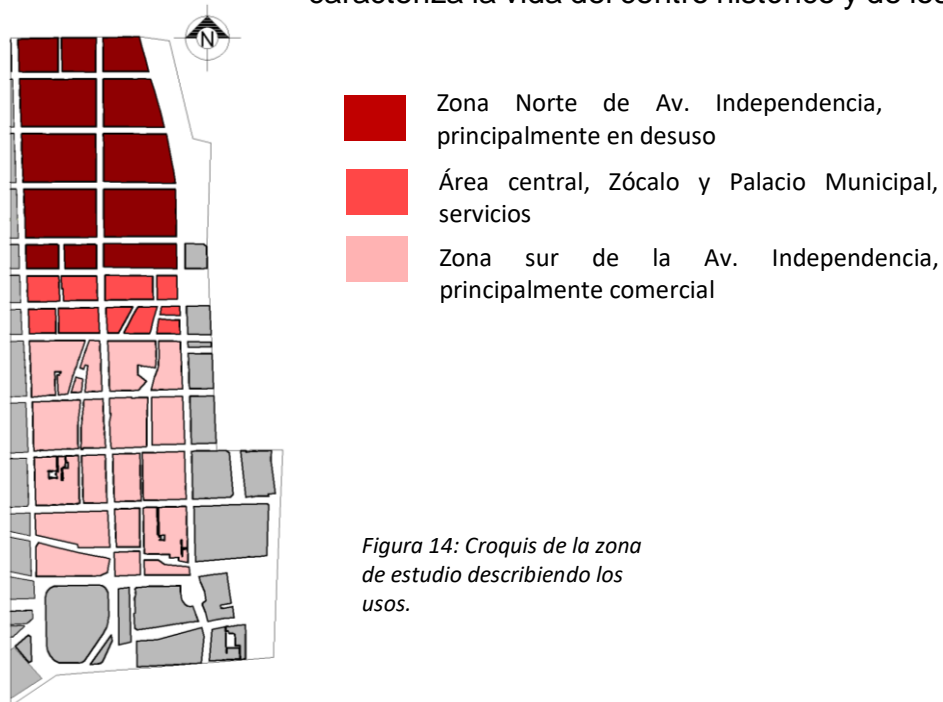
caracteriza la vida del centro histórico y de los

N

Zona Norte de Av. Independencia, principalmente en desuso

Área central, Zócalo y Palacio Municipal, servicios

Zona sur de la Av. Independencia, principalmente comercial

*Figura 14: Croquis de la zona de estudio describiendo los usos.*